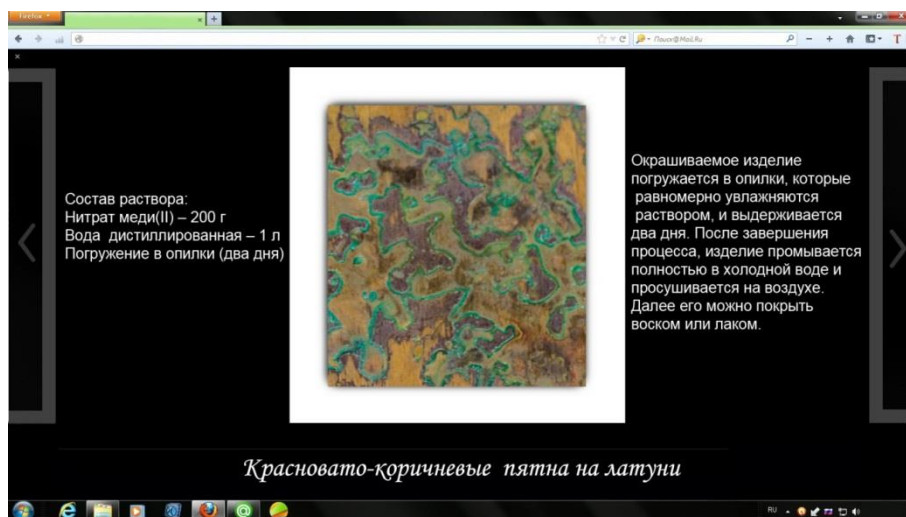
Firefox

Поиск@Mail.Ru

Состав раствора:
Нитрат меди(II) – 200 г
Вода дистиллированная – 1 л
Погружение в опилки (два дня)

Окрашиваемое изделие погружается в опилки, которые равномерно увлажняются раствором, и выдерживается два дня. После завершения процесса, изделие промывается полностью в холодной воде и просушивается на воздухе. Далее его можно покрыть воском или лаком.

Красновато-коричневые пятна на латуни

RU